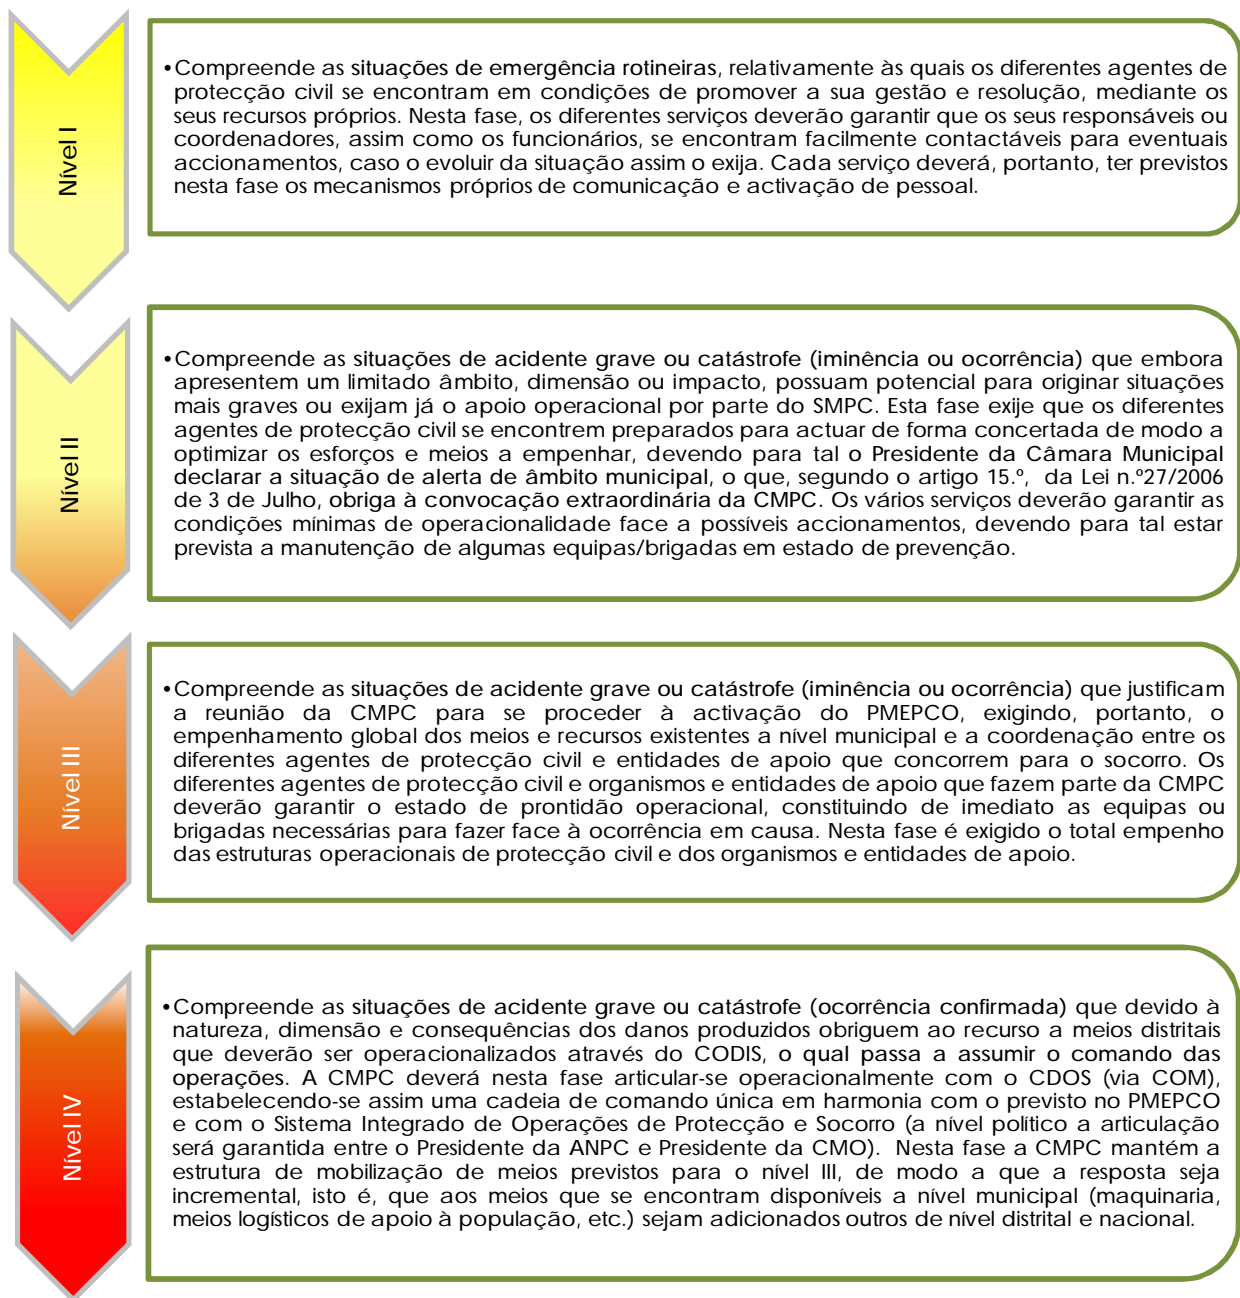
Nível I

•Compreende as situações de emergência rotineiras, relativamente às quais os diferentes agentes de protecção civil se encontram em condições de promover a sua gestão e resolução, mediante os seus recursos próprios. Nesta fase, os diferentes serviços deverão garantir que os seus responsáveis ou coordenadores, assim como os funcionários, se encontram facilmente contactáveis para eventuais accionamentos, caso o evoluir da situação assim o exija. Cada serviço deverá, portanto, ter previstos nesta fase os mecanismos próprios de comunicação e activação de pessoal.

Nível II

•Compreende as situações de acidente grave ou catástrofe (iminência ou ocorrência) que embora apresentem um limitado âmbito, dimensão ou impacto, possuam potencial para originar situações mais graves ou exijam já o apoio operacional por parte do SMPC. Esta fase exije que os diferentes agentes de protecção civil se encontrem preparados para actuar de forma concertada de modo a optimizar os esforços e meios a empenhar, devendo para tal o Presidente da Câmara Municipal declarar a situação de alerta de âmbito municipal, o que, segundo o artigo 15.º, da Lei n.º27/2006 de 3 de Julho, obriga à convocação extraordinária da CMPC. Os vários serviços deverão garantir as condições mínimas de operacionalidade face a possíveis accionamentos, devendo para tal estar prevista a manutenção de algumas equipas/brigadas em estado de prevenção.

Nível III

•Compreende as situações de acidente grave ou catástrofe (iminência ou ocorrência) que justificam a reunião da CMPC para se proceder à activação do PMEPCO, exigindo, portanto, o empenhamento global dos meios e recursos existentes a nível municipal e a coordenação entre os diferentes agentes de protecção civil e entidades de apoio que concorrem para o socorro. Os diferentes agentes de protecção civil e organismos e entidades de apoio que fazem parte da CMPC deverão garantir o estado de prontidão operacional, constituindo de imediato as equipas ou brigadas necessárias para fazer face à ocorrência em causa. Nesta fase é exigido o total empenho das estruturas operacionais de protecção civil e dos organismos e entidades de apoio.

Nível IV

•Compreende as situações de acidente grave ou catástrofe (ocorrência confirmada) que devido à natureza, dimensão e consequências dos danos produzidos obriguem ao recurso a meios distritais que deverão ser operacionalizados através do CODIS, o qual passa a assumir o comando das operações. A CMPC deverá nesta fase articular-se operacionalmente com o CDOS (via COM), estabelecendo-se assim uma cadeia de comando única em harmonia com o previsto no PMEPCO e com o Sistema Integrado de Operações de Protecção e Socorro (a nível político a articulação será garantida entre o Presidente da ANPC e Presidente da CMO). Nesta fase a CMPC mantém a estrutura de mobilização de meios previstos para o nível III, de modo a que a resposta seja incremental, isto é, que aos meios que se encontram disponíveis a nível municipal (maquinaria, meios logísticos de apoio à população, etc.) sejam adicionados outros de nível distrital e nacional.